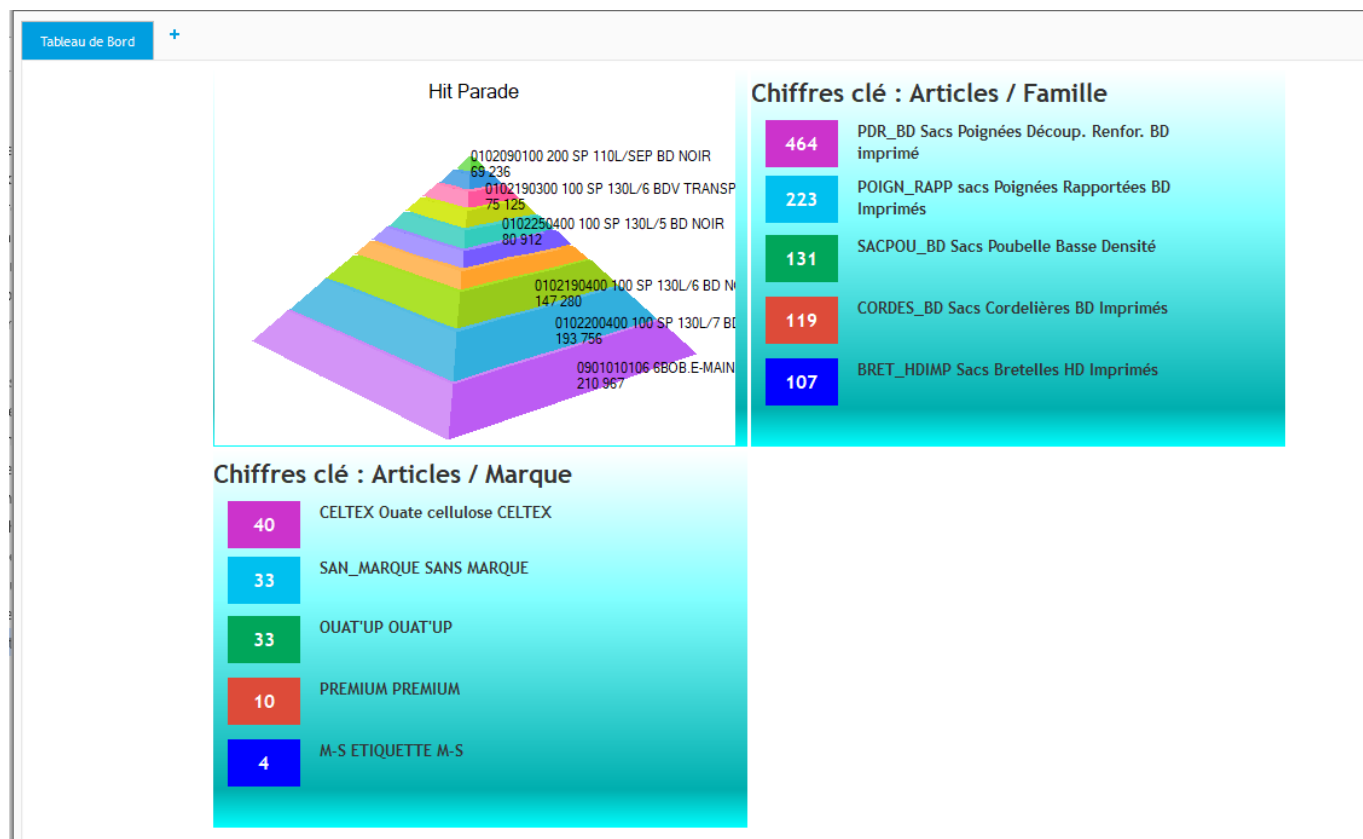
Tableau de Bord
+

Hit Parade

0102090100 200 SP 110L/SEP BD NOIR
69 236
0102190300 100 SP 130L/6 BDV TRANSP
75 125
0102250400 100 SP 130L/5 BD NOIR
80 912
0102190400 100 SP 130L/6 BD N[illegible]
147 280
0102200400 100 SP 130L/7 BD
193 756
0901010106 6BOB.E-MAIN
210 967

Chiffres clé : Articles / Famille

| 464 | PDR_BD Sacs Poignées Découp. Renfor. BD imprimé |
|---|---|
| 223 | POIGN_RAPP sacs Poignées Rapportées BD Imprimés |
| 131 | SACPOU_BD Sacs Poubelle Basse Densité |
| 119 | CORDES_BD Sacs Cordelières BD Imprimés |
| 107 | BRET_HDIMP Sacs Bretelles HD Imprimés |

Chiffres clé : Articles / Marque

| 40 | CELTEX Ouate cellulose CELTEX |
|---|---|
| 33 | SAN_MARQUE SANS MARQUE |
| 33 | OUAT'UP OUAT'UP |
| 10 | PREMIUM PREMIUM |
| 4 | M-S ETIQUETTE M-S |